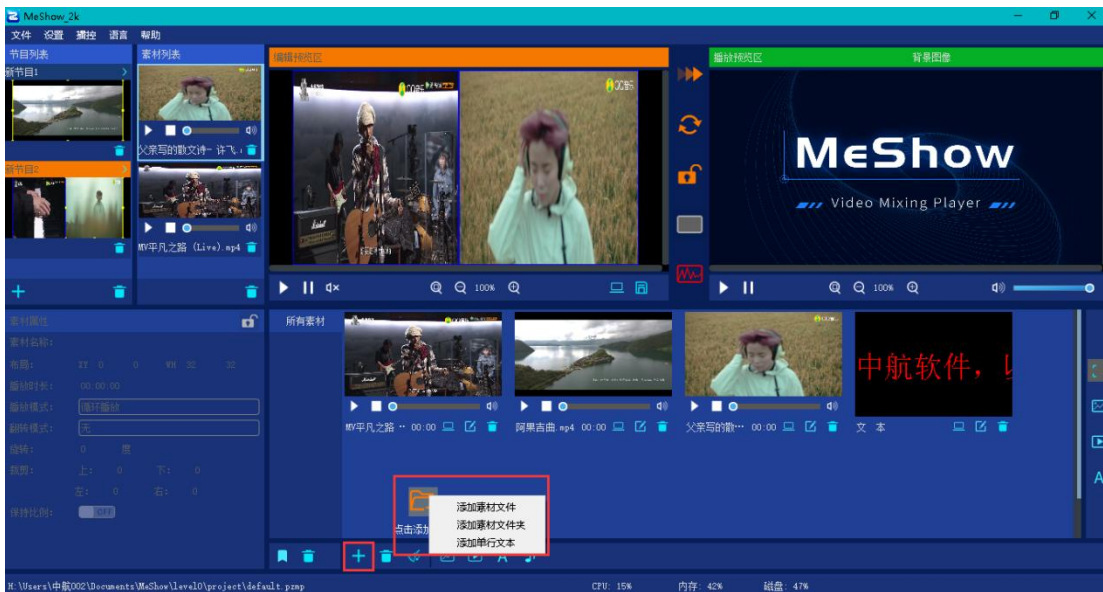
MeShow_2k

文件 设置 播控 语言 帮助

节目列表
新节目1
新节目2

素材列表
父亲写的散文诗- 许飞
MV平凡之路 (Live).mp4

编辑预览区

100%

播放预览区 背景图像

MeShow
Video Mixing Player

100%

素材属性
素材名称:
布局: XY 0 0 WH 32 32
播放时长: 00:00:00
播放模式: 循环播放
翻转模式: 无
旋转: 0 度
裁剪: 上: 0 下: 0
左: 0 右: 0
保持比例: OFF

所有素材

MV平凡之路 ·· 00:00
阿果吉曲 mp4 00:00
父亲写的散··· 00:00
中航软件，
文 本

点击添加
添加素材文件
添加素材文件夹
添加单行文本

H:\Users\中航002\Documents\MeShow\level0\project\default.pzmp
CPU: 15%
内存: 42%
磁盘: 47%